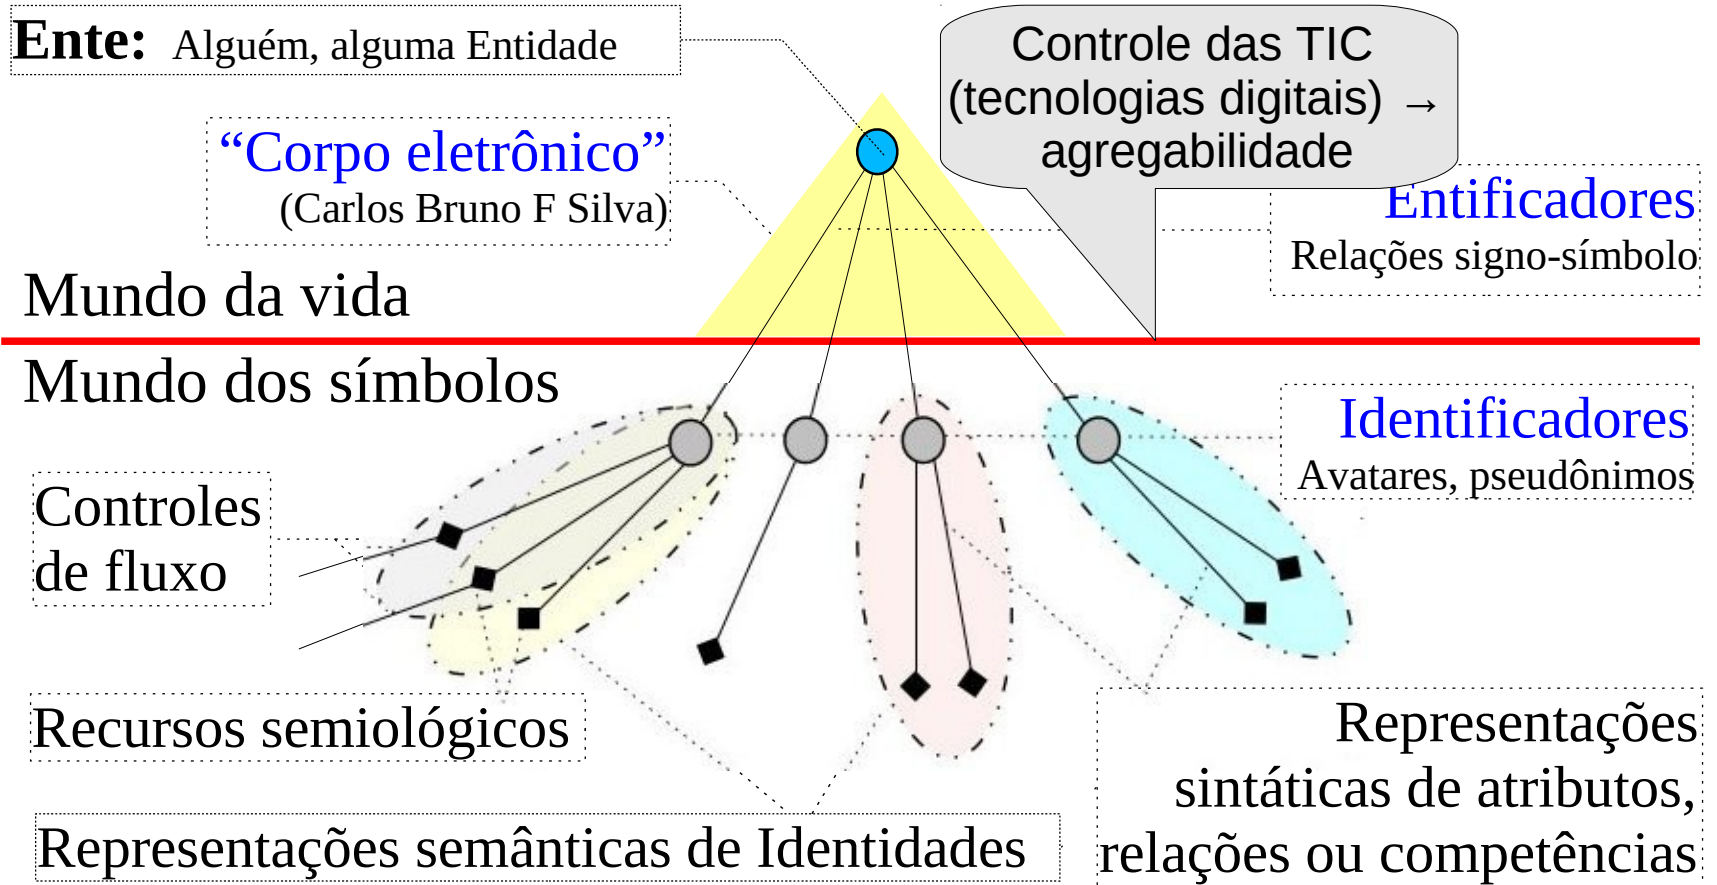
Ente: Alguém, alguma Entidade

Controle das TIC (tecnologias digitais) → agregabilidade

"Corpo eletrônico" (Carlos Bruno F Silva)

Entificadores
Relações signo-símbolo

Mundo da vida

Mundo dos símbolos

Identificadores
Avatares, pseudônimos

Controles de fluxo

Recursos semiológicos

Representações sintáticas de atributos, relações ou competências

Representações semânticas de Identidades